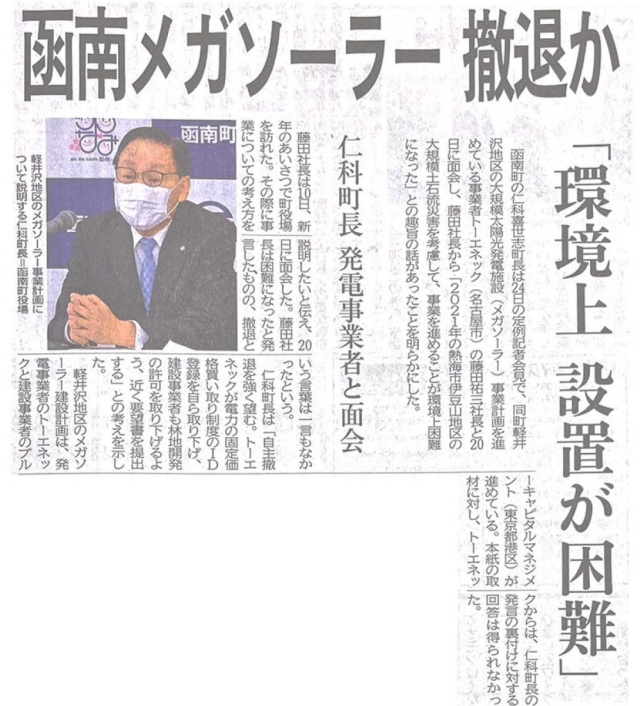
函南メガソーラー　撤退か

「環境上　設置が困難」

仁科町長　発電事業者と面会

函南町の仁科喜世志町長は24日の定例記者会見で、同町軽井沢地区の大規模太陽光発電施設（メガソーラー）事業計画を進めている事業者トーエネック（名古屋市）の藤田和三社長と20日に面会し、藤田社長から「2021年の熱海市伊豆山地区の大規模土石流災害を考慮して、事業を進めることが環境上困難になった」との趣旨の話があったことを明らかにした。

藤田社長は10日、新年のあいさつで町役場を訪れた。その際に事業についての考え方を説明したいと伝え、20日に面会した。藤田社長は困難になったと発言したものの、撤退という言葉は一言もなかったという。

仁科町長は「自主撤退を強く望む。トーエネックが電力の固定価格買い取り制度のID登録を自ら取り下げ、建設事業者も林地開発の許可を取り下げるよう、近く要望書を提出する」との考えを示した。

軽井沢地区のメガソーラー建設計画は、発電事業者のトーエネックと建設事業者のブループキャピタルマネジメント（東京都港区）が進めている。本紙の取材に対し、トーエネックからは、仁科町長の発言の裏付けに対する回答は得られなかった。

軽井沢地区のメガソーラー事業計画について説明する仁科町長＝函南町役場

函南町